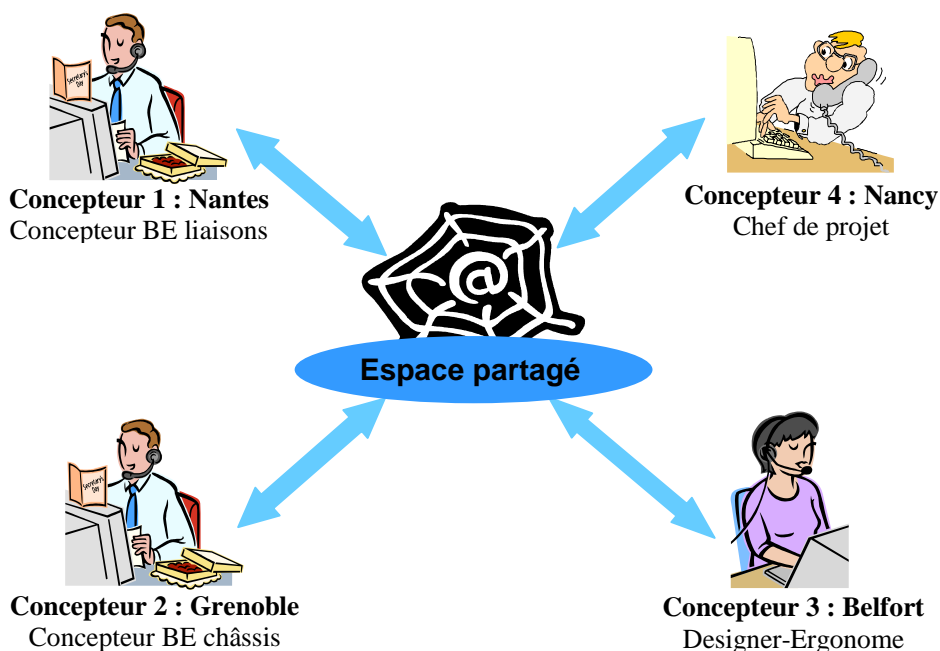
Secretary's Day

Concepteur 1 : Nantes
Concepteur BE liaisons

Concepteur 4 : Nancy
Chef de projet

@

Espace partagé

Secretary's Day

Concepteur 2 : Grenoble
Concepteur BE châssis

Concepteur 3 : Belfort
Designer-Ergonome